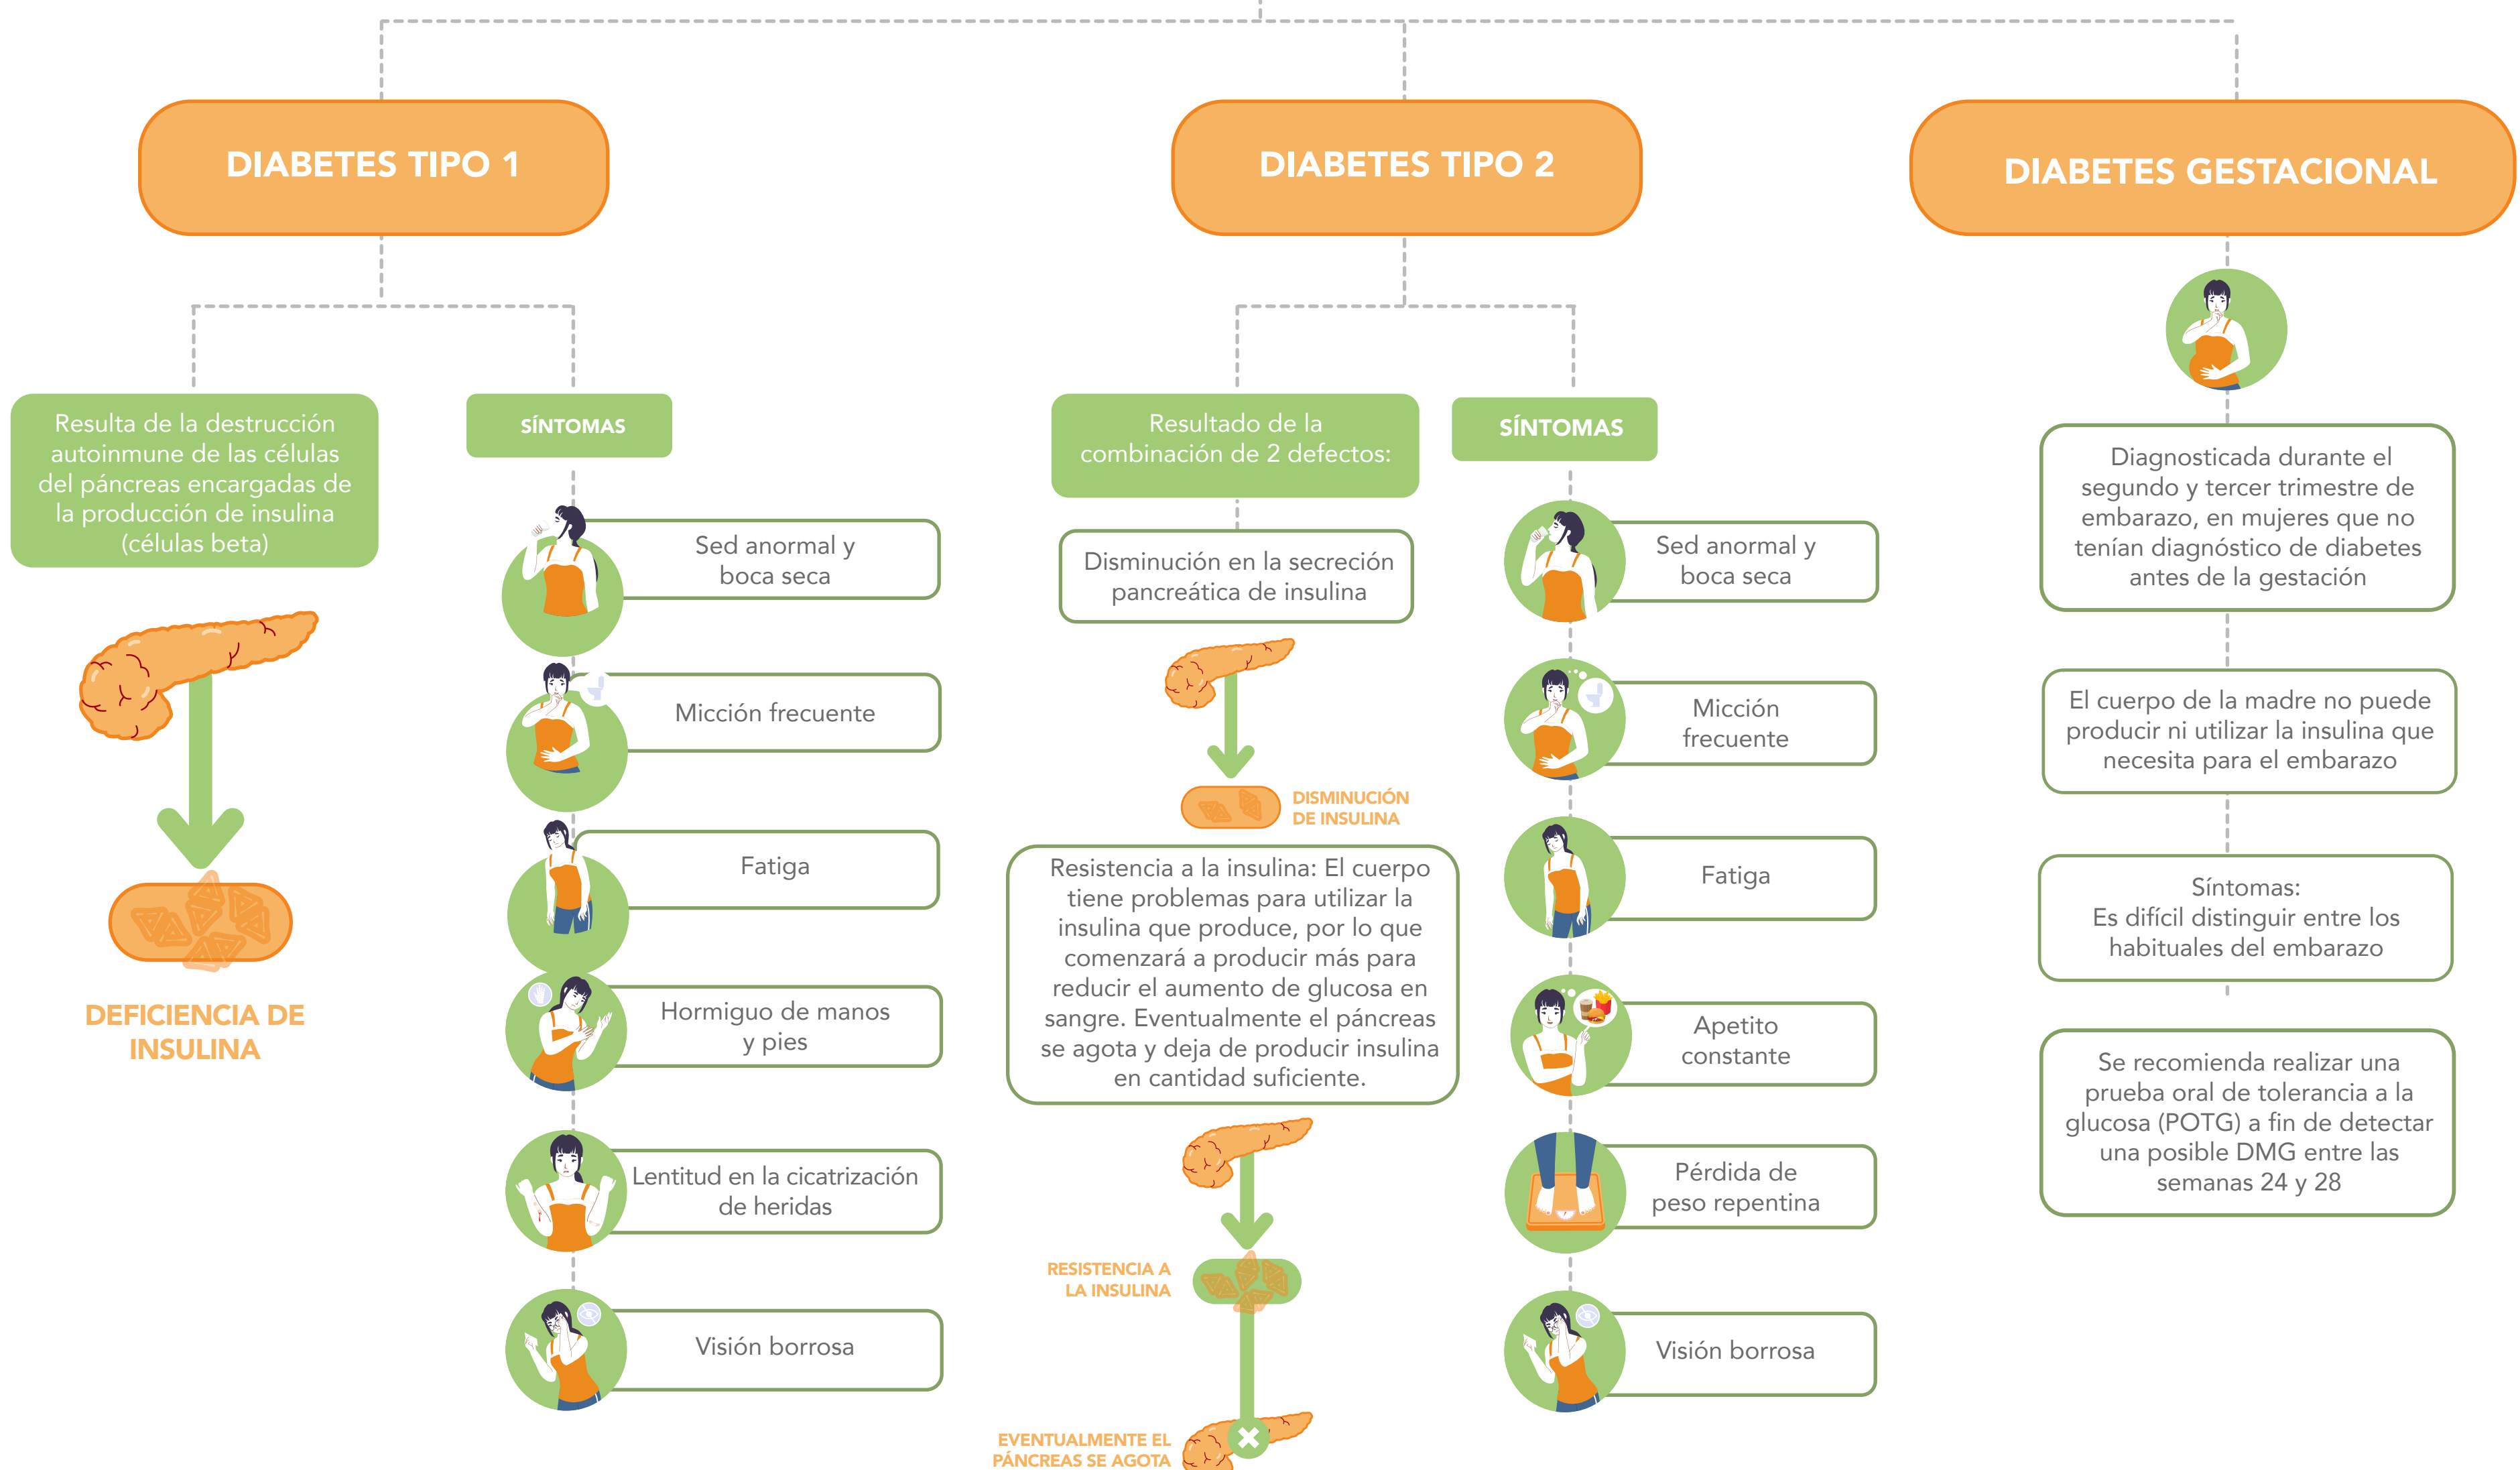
DIABETES TIPO 1

Resulta de la destrucción autoinmune de las células del páncreas encargadas de la producción de insulina (células beta)

DEFICIENCIA DE INSULINA

SÍNTOMAS

Sed anormal y boca seca

Micción frecuente

Fatiga

Hormiguo de manos y pies

Lentitud en la cicatrización de heridas

Visión borrosa

DIABETES TIPO 2

Resultado de la combinación de 2 defectos:

Disminución en la secreción pancreática de insulina

DISMINUCIÓN DE INSULINA

Resistencia a la insulina: El cuerpo tiene problemas para utilizar la insulina que produce, por lo que comenzará a producir más para reducir el aumento de glucosa en sangre. Eventualmente el páncreas se agota y deja de producir insulina en cantidad suficiente.

RESISTENCIA A LA INSULINA

EVENTUALMENTE EL PÁNCREAS SE AGOTA

SÍNTOMAS

Sed anormal y boca seca

Micción frecuente

Fatiga

Apetito constante

Pérdida de peso repentina

Visión borrosa

DIABETES GESTACIONAL

Diagnosticada durante el segundo y tercer trimestre de embarazo, en mujeres que no tenían diagnóstico de diabetes antes de la gestación

El cuerpo de la madre no puede producir ni utilizar la insulina que necesita para el embarazo

Síntomas:
Es difícil distinguir entre los habituales del embarazo

Se recomienda realizar una prueba oral de tolerancia a la glucosa (POTG) a fin de detectar una posible DMG entre las semanas 24 y 28